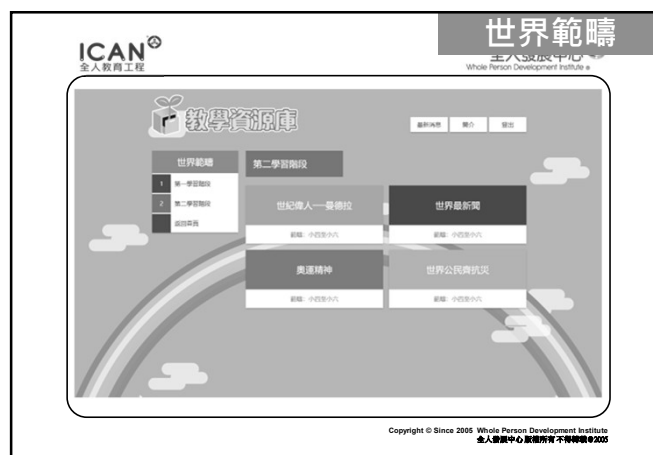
世界範疇

ICAN
全人教育工程

全人發展中心
Whole Person Development Institute

教學資源庫

最新消息 簡介 登出

世界範疇
1 第一學習階段
2 第二學習階段
返回首頁

第二學習階段

世紀偉人一曼德拉
範疇：小四至小六

世界最新聞
範疇：小四至小六

奧運精神
範疇：小四至小六

世界公民齊抗災
範疇：小四至小六

Copyright © Since 2005 Whole Person Development Institute
全人發展中心 版權所有 不得轉載©2005